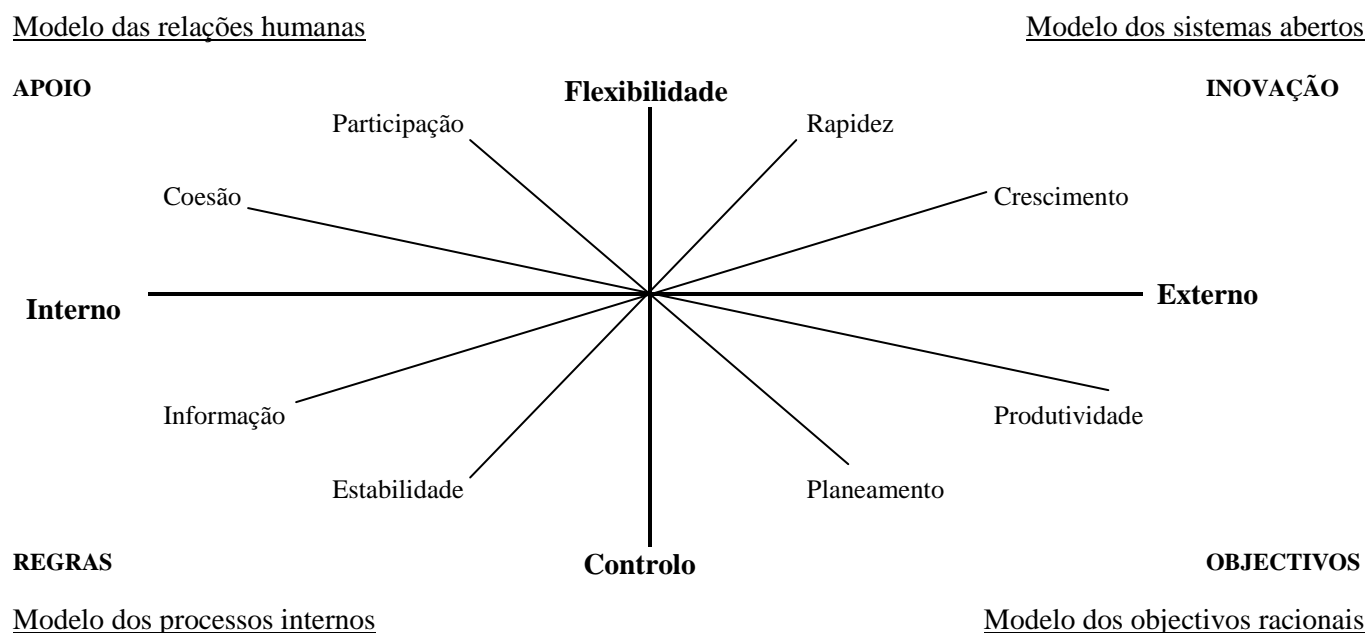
Modelo das relações humanas

Modelo dos sistemas abertos

APOIO

Flexibilidade

INOVAÇÃO

Participação

Rapidez

Coesão

Crescimento

Interno

Externo

Informação

Produtividade

Estabilidade

Planeamento

REGRAS

Controlo

OBJECTIVOS

Modelo dos processos internos

Modelo dos objectivos racionais